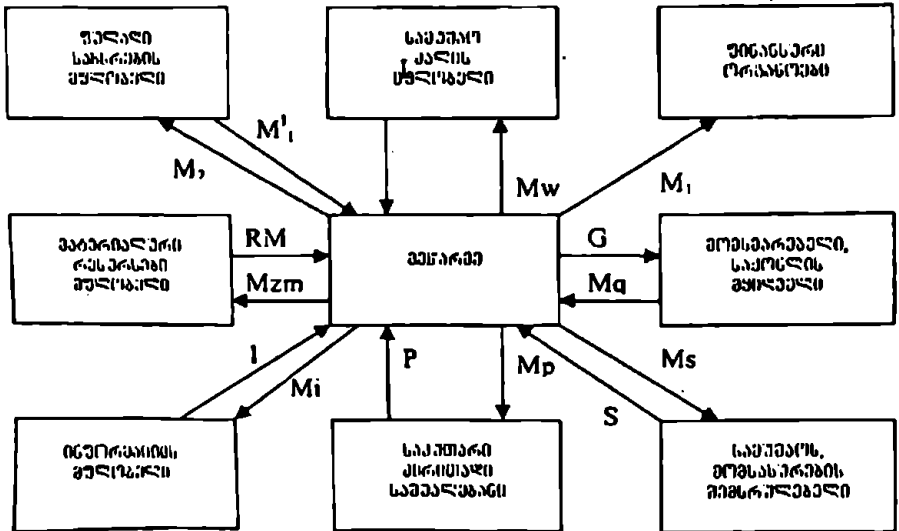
ფულადი სახსრების მეწილადი

საქვეყნო კაპის ბაზარი

ფინანსური ორგანოები

$M'_1$

$M_2$

Mw

$M_1$

მატერიალური რესურსების მეწილადი

RM

Mzm

მეწარმე

G

Mq

მომხმარებელი, საქონლის მყიდველი

I

Mi

P

Mp

Ms

S

ინვესტიციის მეწილადი

საკუთარი ძირითადი საშუალებანი

სამუშაოს, მომსახურების შემსრულებელი